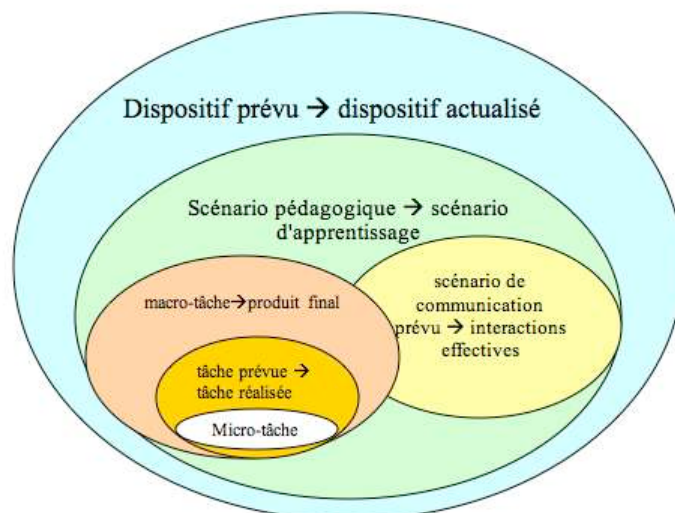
Dispositif prévu → dispositif actualisé

Scénario pédagogique → scénario d'apprentissage

macro-tâche→produit final

scénario de communication prévu → interactions effectives

tâche prévue → tâche réalisée

Micro-tâche